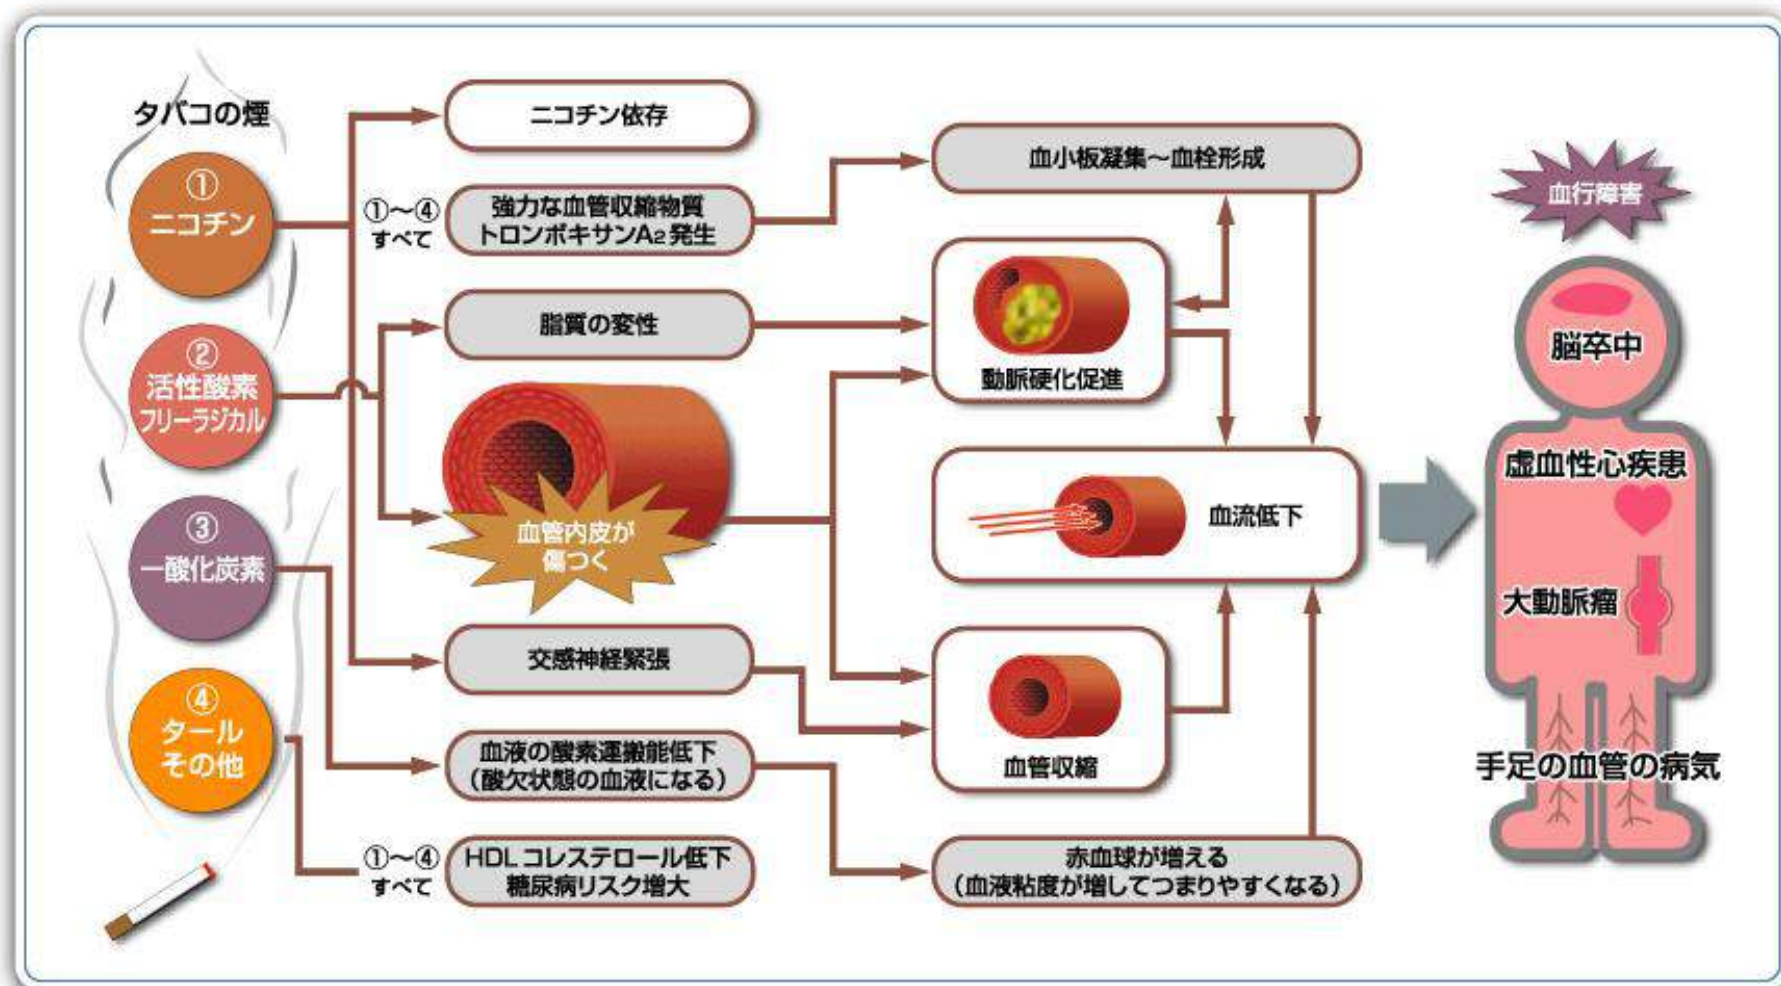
タバコの煙

①
ニコチン

②
活性酸素
フリーラジカル

③
一酸化炭素

④
タール
その他

ニコチン依存

①〜④
すべて

強力な血管収縮物質
トロンボキサン$A_2$発生

脂質の変性

血管内皮が
傷つく

交感神経緊張

血液の酸素運搬能低下
（酸欠状態の血液になる）

①〜④
すべて

HDL コレステロール低下
糖尿病リスク増大

血小板凝集〜血栓形成

動脈硬化促進

血流低下

血管収縮

赤血球が増える
（血液粘度が増してつまりやすくなる）

血行障害

脳卒中

虚血性心疾患

大動脈瘤

手足の血管の病気